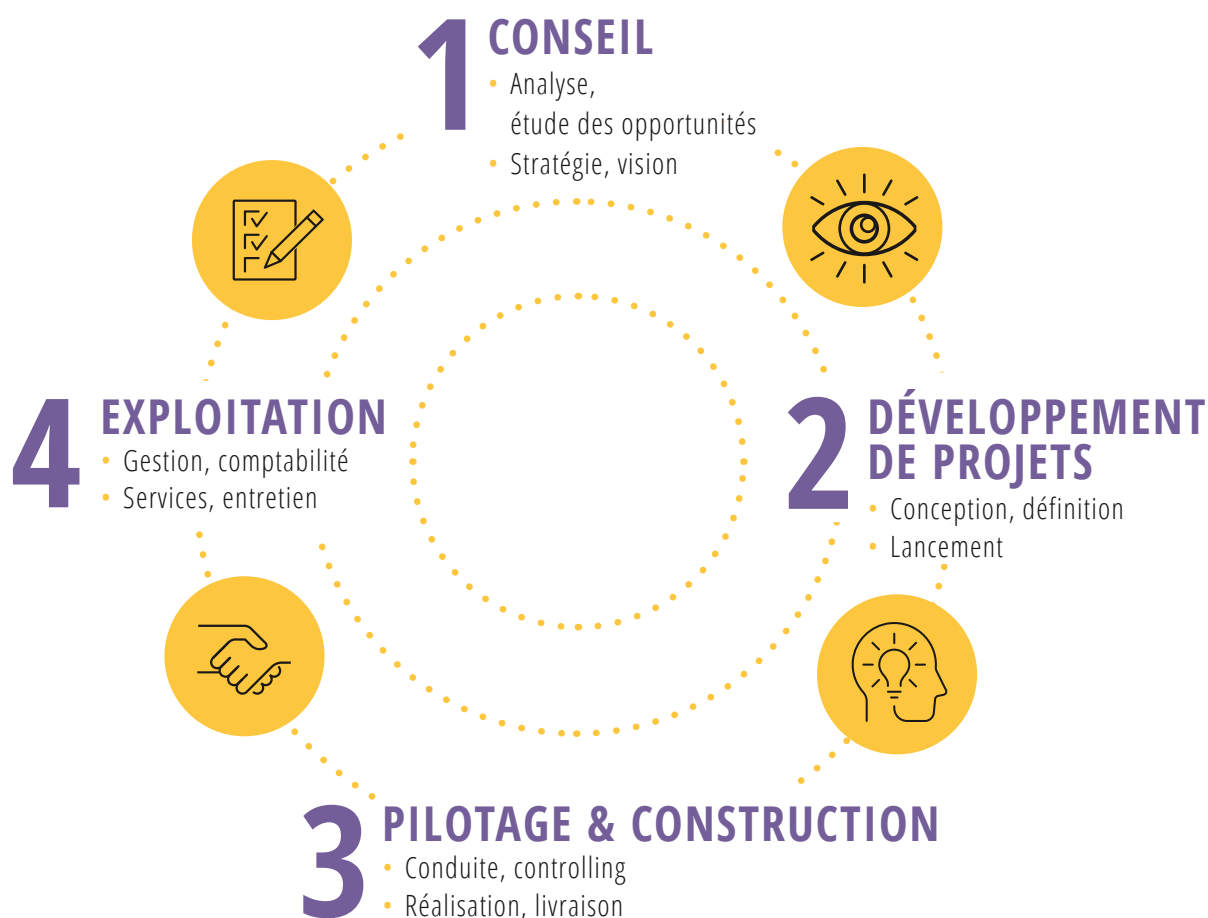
1 CONSEIL
• Analyse, étude des opportunités
• Stratégie, vision

2 DÉVELOPPEMENT DE PROJETS
• Conception, définition
• Lancement

3 PILOTAGE & CONSTRUCTION
• Conduite, controlling
• Réalisation, livraison

4 EXPLOITATION
• Gestion, comptabilité
• Services, entretien